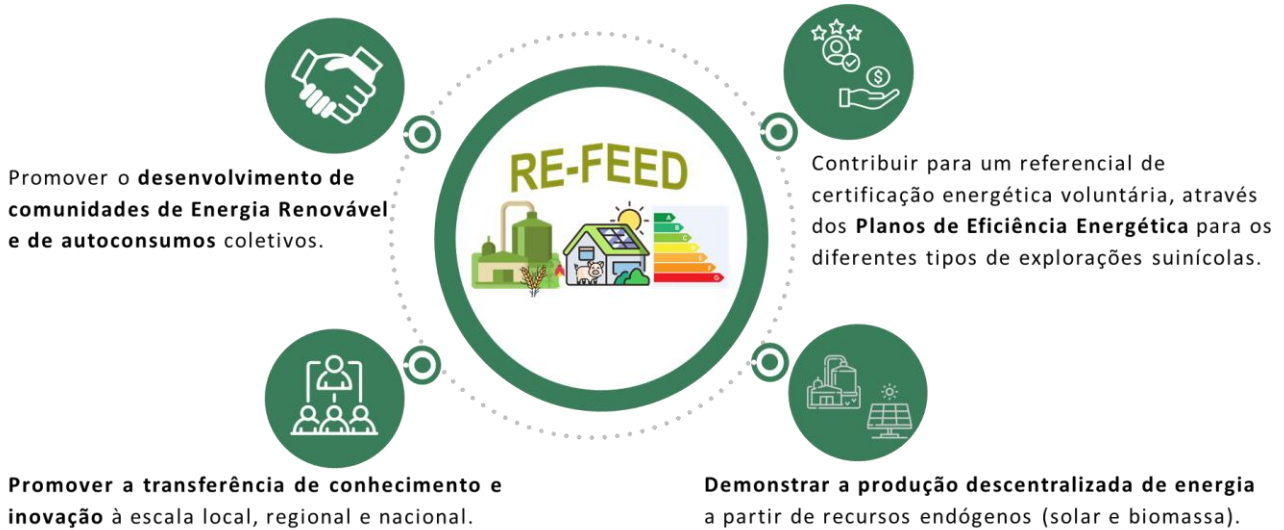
RE-FEED

Promover o **desenvolvimento de comunidades de Energia Renovável e de autoconsumos** coletivos.

Contribuir para um referencial de certificação energética voluntária, através dos **Planos de Eficiência Energética** para os diferentes tipos de explorações suinícolas.

**Promover a transferência de conhecimento e inovação** à escala local, regional e nacional.

**Demonstrar a produção descentralizada de energia** a partir de recursos endógenos (solar e biomassa).